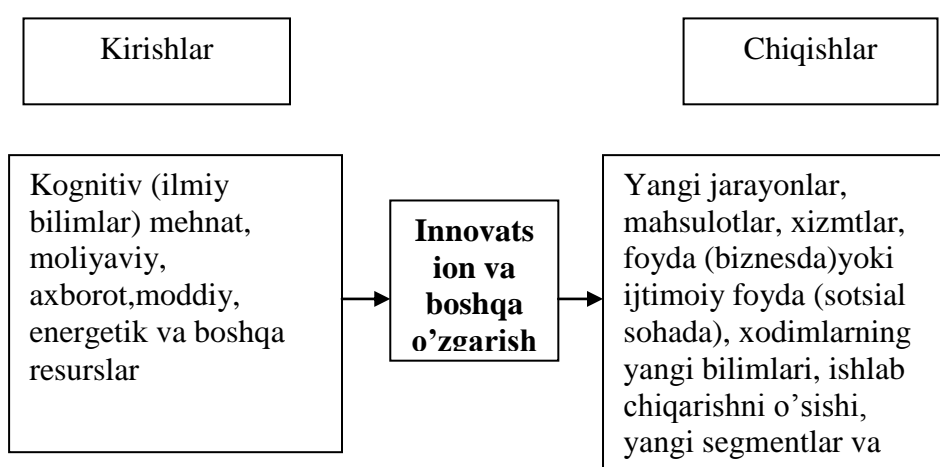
Kirishlar

Chiqishlar

Kognitiv (ilmiy bilimlar) mehnat, moliyaviy, axborot,moddiy, energetik va boshqa resurslar

Innovats ion va boshqa o'zgarish

Yangi jarayonlar, mahsulotlar, xizmtlar, foyda (biznesda)yoki ijtimoiy foyda (sotsial sohada), xodimlarning yangi bilimlari, ishlab chiqarishni o'sishi, yangi segmentlar va